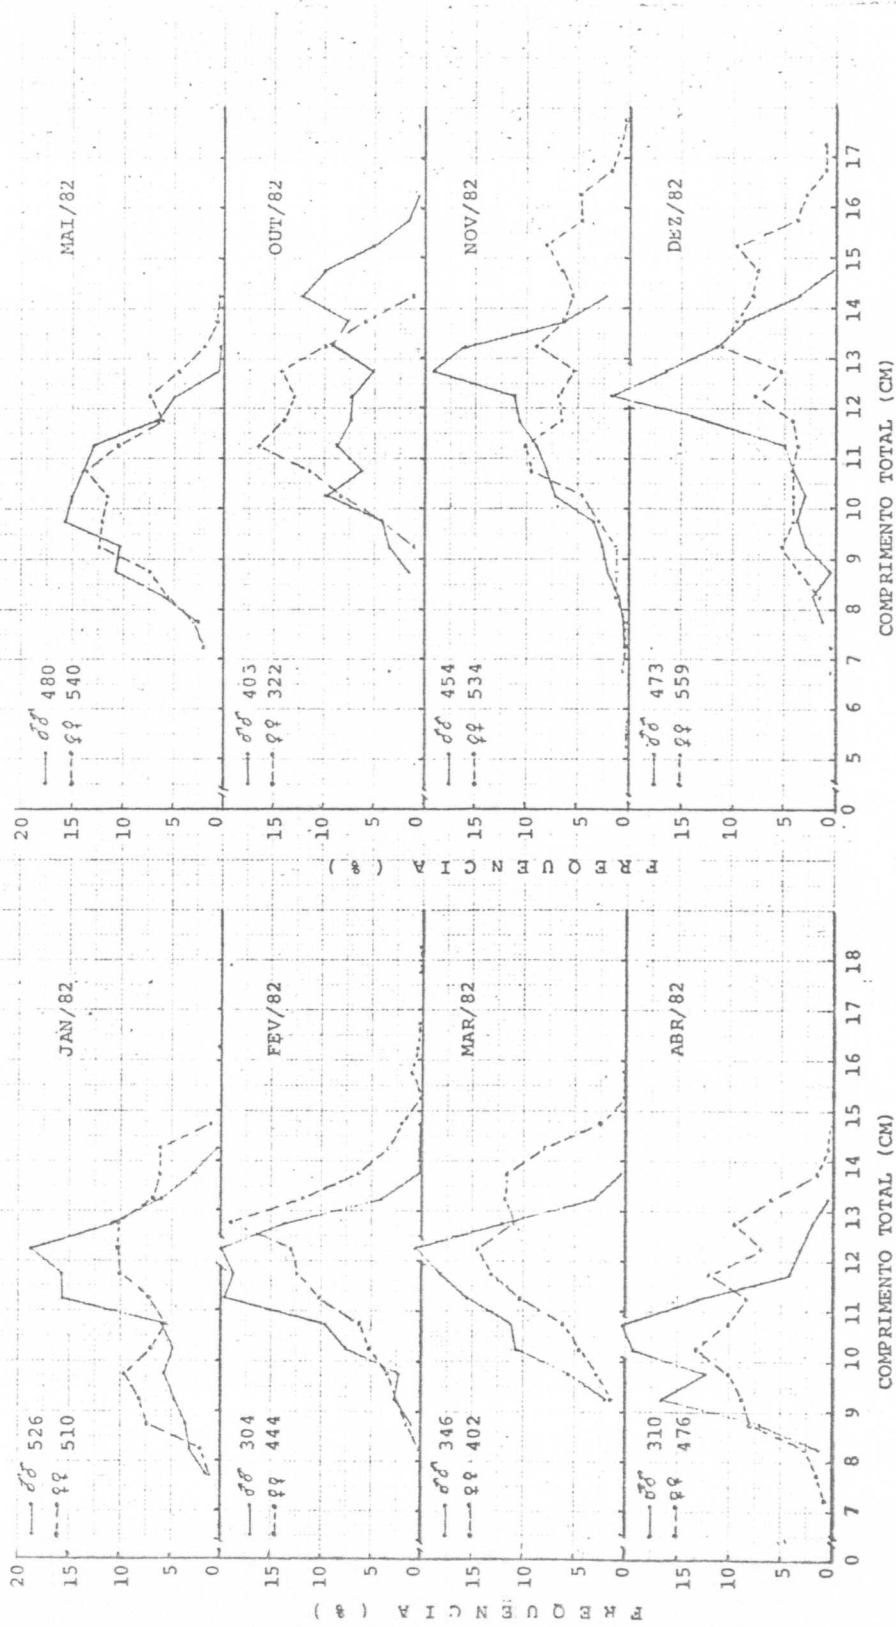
JAN/82
♂♂ 526
♀♀ 510

FEV/82
♂♂ 304
♀♀ 444

MAR/82
♂♂ 346
♀♀ 402

ABR/82
♂♂ 310
♀♀ 476

20 15 10 5 0
15 10 5 0
15 10 5 0
15 10 5 0

FREQUENCIA (%)

0 7 8 9 10 11 12 13 14 15 16 17 18
COMPRIMENTO TOTAL (CM)

MAI/82
♂♂ 480
♀♀ 540

OUT/82
♂♂ 403
♀♀ 322

NOV/82
♂♂ 454
♀♀ 534

DEZ/82
♂♂ 473
♀♀ 559

20 15 10 5 0
15 10 5 0
15 10 5 0
15 10 5 0

FREQUENCIA (%)

0 5 6 7 8 9 10 11 12 13 14 15 16 17
COMPRIMENTO TOTAL (CM)